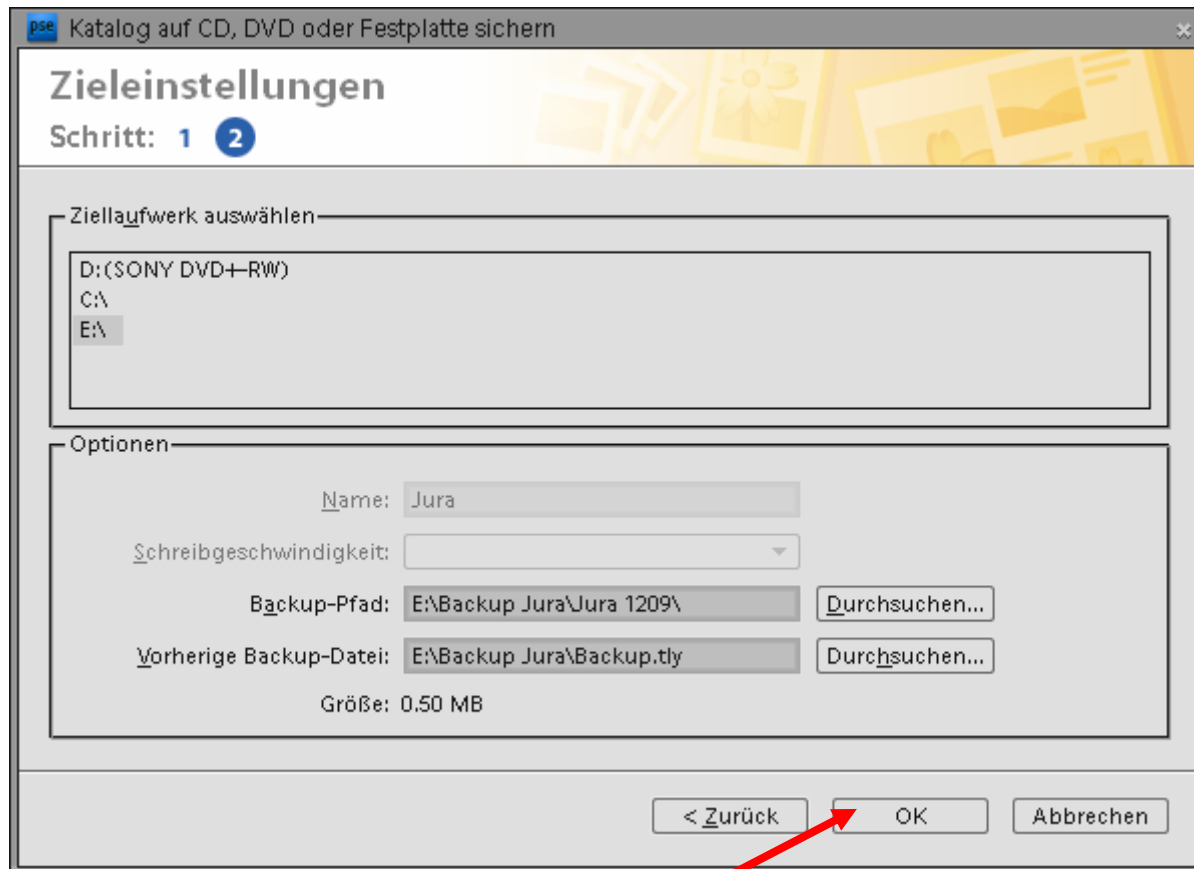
pse Katalog auf CD, DVD oder Festplatte sichern

Zieleinstellungen
Schritt: 1 2

Ziellaufwerk auswählen
D:(SONY DVD+-RW)
C:\
E:\

Optionen
Name: Jura
Schreibgeschwindigkeit:
Backup-Pfad: E:\Backup Jura\Jura 1209\ Durchsuchen...
Vorherige Backup-Datei: E:\Backup Jura\Backup.tly Durchsuchen...
Größe: 0.50 MB

< Zurück OK Abbrechen